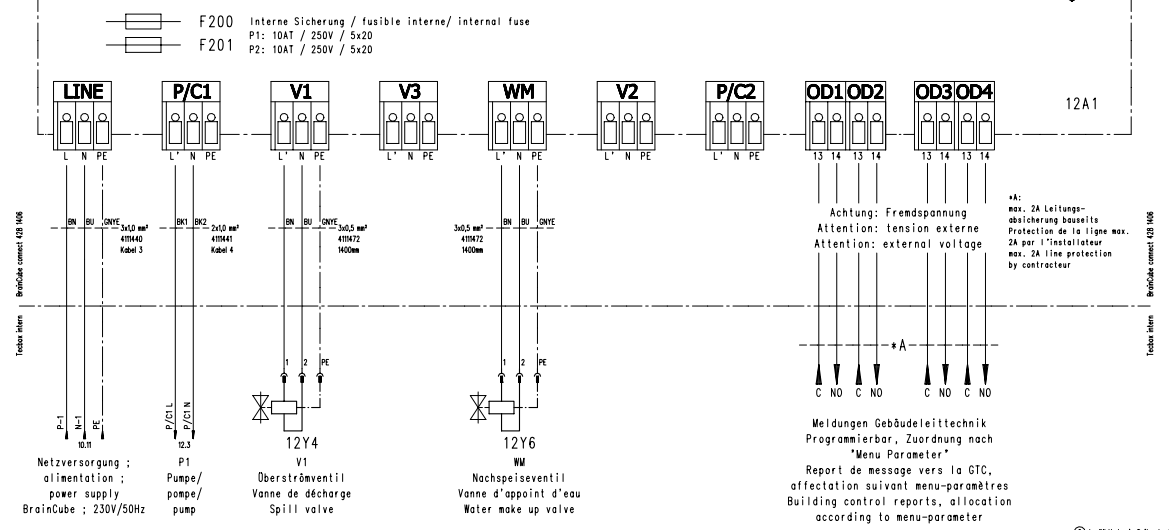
F200 Interne Sicherung / fusible interne/ internal fuse
F201 P1: 10AT / 250V / 5x20
P2: 10AT / 250V / 5x20

LINE P/C1 V1 V3 WM V2 P/C2 OD1 OD2 OD3 OD4 12A1

L N PE L' N PE L' N PE L' N PE L' N PE L' N PE L' N PE 13 14 13 14 13 14 13 14

BrainCube connect 428 1406

BN BU GNYE 3x1,0 mm² 4111440 Kabel 3
BK1 BK2 2x1,0 mm² 4111441 Kabel 4
BN BU GNYE 3x0,5 mm² 4111472 1400mm
3x0,5 mm² 4111472 1400mm BN BU GNYE

Achtung: Fremdspannung
Attention: tension externe
Attention: external voltage

*A:
max. 2A Leitungsabsicherung bauseits
Protection de la ligne max. 2A par l'installateur
max. 2A line protection by contracteur

Tecbox intern

1 2 PE
1 2 PE

*A

P-1 N-1 PE
10.11
P/C1 L P/C1 N
12.3

C NO C NO C NO C NO

12Y4
12Y6

Netzversorgung ;
alimentation ;
power supply
BrainCube ; 230V/50Hz

P1
Pumpe/
pompe/
pump

V1
Oberströmventil
Vanne de décharge
Spill valve

WM
Nachspeiseventil
Vanne d'appoint d'eau
Water make up valve

Meldungen Gebäudeleittechnik
Programmierbar, Zuordnung nach
"Menu Parameter"
Report de message vers la GTC,
affectation suivant menu-paramètres
Building control reports, allocation
according to menu-parameter